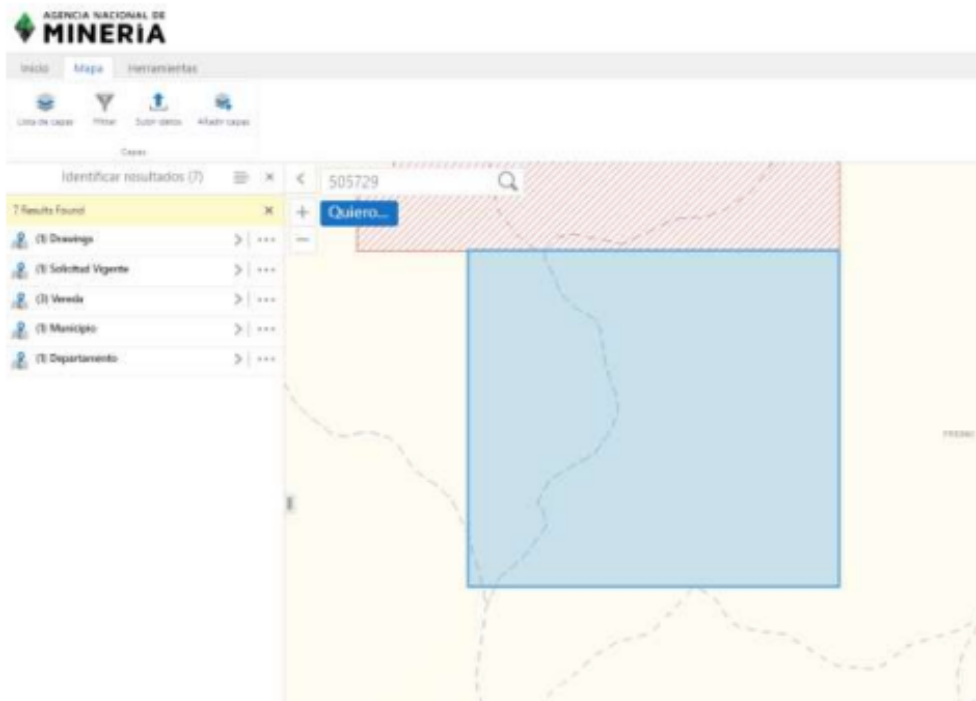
AGENCIA NACIONAL DE
MINERIA

Inicio Mapa Herramientas

Lista de capas Filtrar Subir datos Añadir capas

Capas

Identificar resultados (7)

7 Results Found

(1) Drawings

(1) Solicitud Vigente

(3) Vereda

(1) Municipio

(1) Departamento

505729

Quiero...